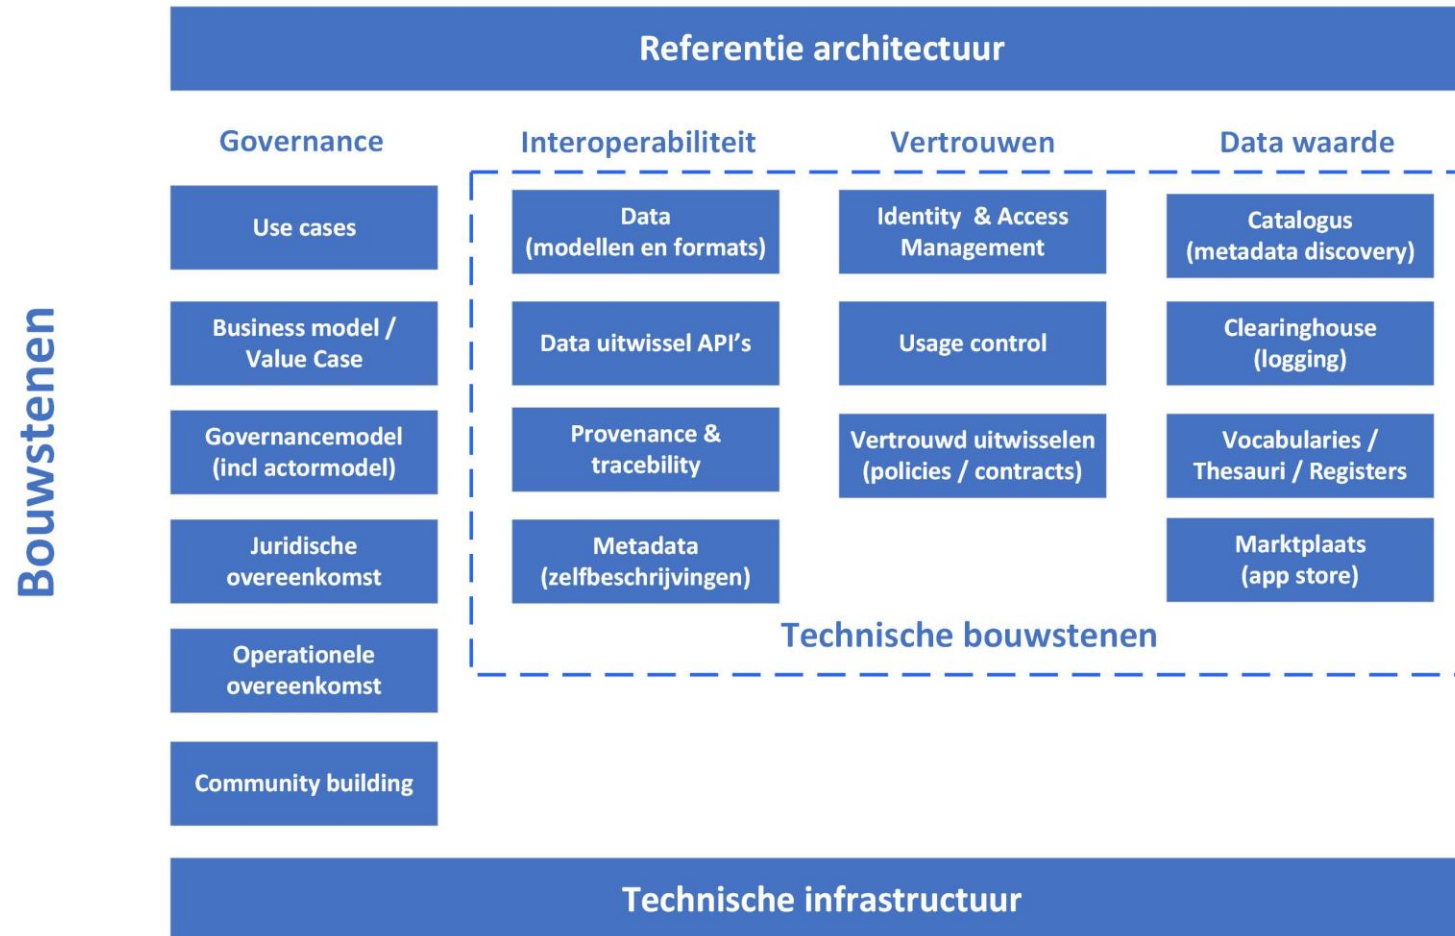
Referentie architectuur

Bouwstenen

Governance

Use cases

Business model / Value Case

Governancemodel (incl actormodel)

Juridische overeenkomst

Operationele overeenkomst

Community building

Interoperabiliteit

Data (modellen en formats)

Data uitwissel API's

Provenance & tracebility

Metadata (zelfbeschrijvingen)

Vertrouwen

Identity & Access Management

Usage control

Vertrouwd uitwisselen (policies / contracts)

Data waarde

Catalogus (metadata discovery)

Clearinghouse (logging)

Vocabularies / Thesauri / Registers

Marktplaats (app store)

Technische bouwstenen

Technische infrastructuur